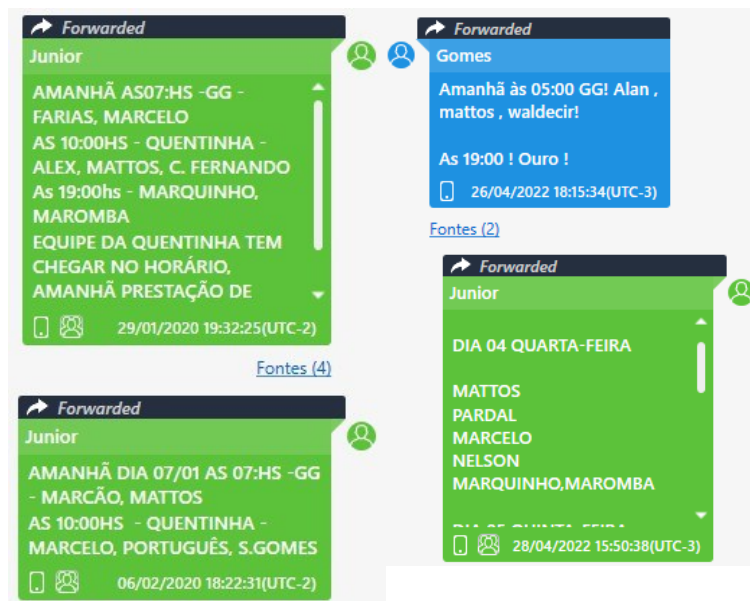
Forwarded
Junior
AMANHÃ AS07:HS -GG - FARIAS, MARCELO
AS 10:00HS - QUENTINHA - ALEX, MATTOS, C. FERNANDO
As 19:00hs - MARQUINHO, MAROMBA
EQUIPE DA QUENTINHA TEM CHEGAR NO HORÁRIO, AMANHÃ PRESTAÇÃO DE
29/01/2020 19:32:25(UTC-2)

Fontes (4)

Forwarded
Junior
AMANHÃ DIA 07/01 AS 07:HS -GG - MARCÃO, MATTOS
AS 10:00HS - QUENTINHA - MARCELO, PORTUGUÊS, S.GOMES
06/02/2020 18:22:31(UTC-2)

Forwarded
Gomes
Amanhã às 05:00 GG! Alan , mattos , waldecir!

As 19:00 ! Ouro !
26/04/2022 18:15:34(UTC-3)

Fontes (2)

Forwarded
Junior
DIA 04 QUARTA-FEIRA

MATTOS
PARDAL
MARCELO
NELSON
MARQUINHO,MAROMBA

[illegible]
28/04/2022 15:50:38(UTC-3)